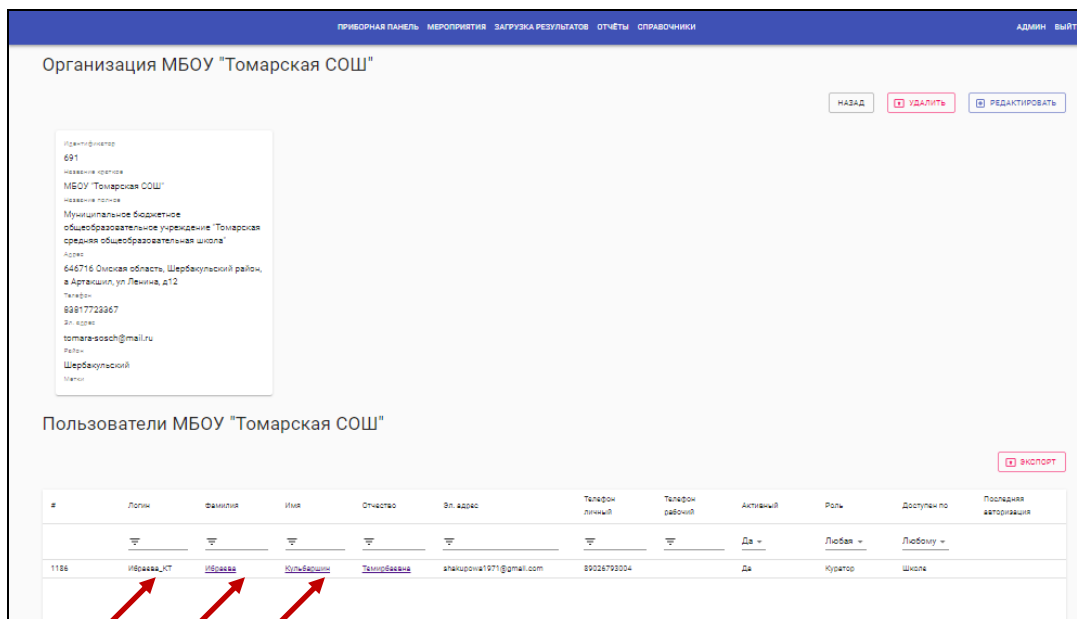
ПРИБОРНАЯ ПАНЕЛЬ МЕРОПРИЯТИЯ ЗАГРУЗКА РЕЗУЛЬТАТОВ ОТЧЁТЫ СПРАВОЧНИКИ

АДМИН ВЫЙТ

Организация МБОУ "Томарская СОШ"

НАЗАД УДАЛИТЬ РЕДАКТИРОВАТЬ

Идентификатор
691
Название краткое
МБОУ "Томарская СОШ"
Название полное
Муниципальное бюджетное общеобразовательное учреждение "Томарская средняя общеобразовательная школа"
Адрес
646716 Омская область, Шербакульский район, а Артакшил, ул Ленина, д12
Телефон
83817723367
Эл. адрес
tomara-sosch@mail.ru
Район
Шербакульский
Метки

Пользователи МБОУ "Томарская СОШ"

ЭКСПОРТ

| # | Логин | Фамилия | Имя | Отчество | Эл. адрес | Телефон личный | Телефон рабочий | Активный | Роль | Доступен по | Последняя авторизация |
|---|---|---|---|---|---|---|---|---|---|---|---|
| | | | | | | | | Да | Любая | Любому | |
| 1186 | Ибраева_КТ | Ибраева | Кульбаршин | Темирбаевна | shakupowa1971@gmail.com | 89026793004 | | Да | Куратор | Школе | |